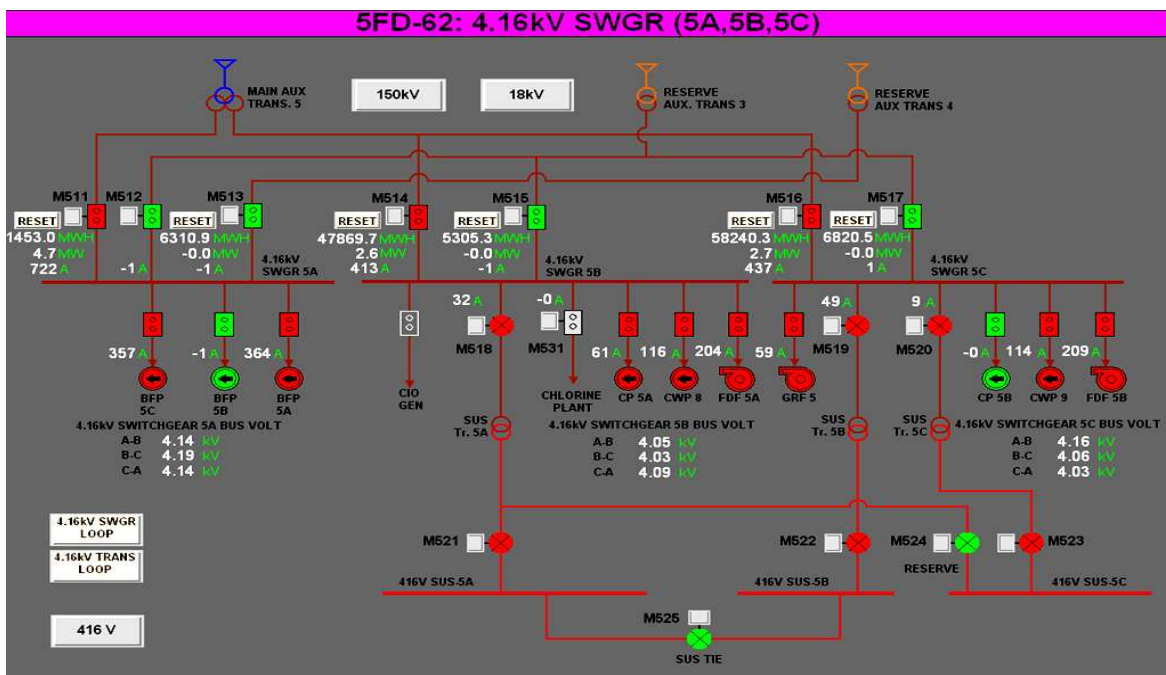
5FD-62: 4.16kV SWGR (5A,5B,5C)

MAIN AUX TRANS. 5

150kV

18kV

RESERVE AUX. TRANS 3

RESERVE AUX TRANS 4

M511
RESET
1453.0 MWH
4.7 MW
722 A

M512
-1 A

M513
RESET
6310.9 MWH
-0.0 MW
-1 A

4.16kV SWGR 5A

M514
RESET
47869.7 MWH
2.6 MW
413 A

M515
RESET
5305.3 MWH
-0.0 MW
-1 A

4.16kV SWGR 5B

M516
RESET
58240.3 MWH
2.7 MW
437 A

M517
RESET
6820.5 MWH
-0.0 MW
1 A

4.16kV SWGR 5C

357 A
-1 A
364 A
BFP 5C
BFP 5B
BFP 5A

4.16kV SWITCHGEAR 5A BUS VOLT
A-B 4.14 kV
B-C 4.19 kV
C-A 4.14 kV

CIO GEN

32 A
M518

-0 A
M531

CHLORINE PLANT

61 A
116 A
204 A
59 A
CP 5A
CWP 8
FDF 5A
GRF 5

49 A
M519

9 A
M520

-0 A
114 A
209 A
CP 5B
CWP 9
FDF 5B

SUS Tr. 5A

4.16kV SWITCHGEAR 5B BUS VOLT
A-B 4.05 kV
B-C 4.03 kV
C-A 4.09 kV

SUS Tr. 5B

SUS Tr. 5C

4.16kV SWITCHGEAR 5C BUS VOLT
A-B 4.16 kV
B-C 4.06 kV
C-A 4.03 kV

4.16kV SWGR LOOP

4.16kV TRANS LOOP

M521
M522
M524
M523
RESERVE

416V SUS-5A
416V SUS-5B
416V SUS-5C

416 V

M525
SUS TIE